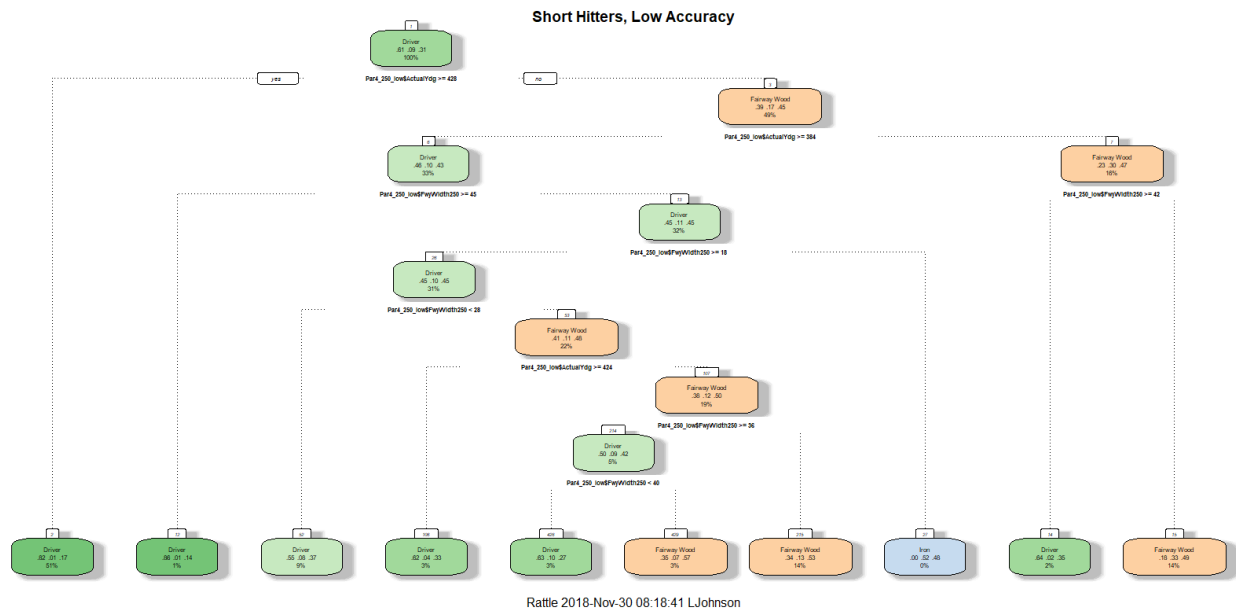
Short Hitters, Low Accuracy

1
Driver
.61 .09 .31
100%
Par4_250_low$ActualYdg >= 428

yes

no

3
Fairway Wood
.39 .17 .45
49%
Par4_250_low$ActualYdg >= 394

6
Driver
.46 .10 .43
33%
Par4_250_low$FwyWidth250 >= 45

7
Fairway Wood
.23 .30 .47
16%
Par4_250_low$FwyWidth250 >= 42

13
Driver
.45 .11 .45
32%
Par4_250_low$FwyWidth250 >= 18

26
Driver
.45 .10 .45
31%
Par4_250_low$FwyWidth250 < 28

53
Fairway Wood
.41 .11 .48
22%
Par4_250_low$ActualYdg >= 424

107
Fairway Wood
.38 .12 .50
19%
Par4_250_low$FwyWidth250 >= 36

214
Driver
.50 .09 .42
5%
Par4_250_low$FwyWidth250 < 40

2
Driver
.82 .01 .17
51%

12
Driver
.86 .01 .14
1%

52
Driver
.55 .08 .37
9%

106
Driver
.62 .04 .33
3%

428
Driver
.63 .10 .27
3%

429
Fairway Wood
.35 .07 .57
3%

215
Fairway Wood
.34 .13 .53
14%

27
Iron
.00 .52 .48
0%

14
Driver
.64 .02 .35
2%

15
Fairway Wood
.18 .33 .49
14%

Rattle 2018-Nov-30 08:18:41 LJohnson